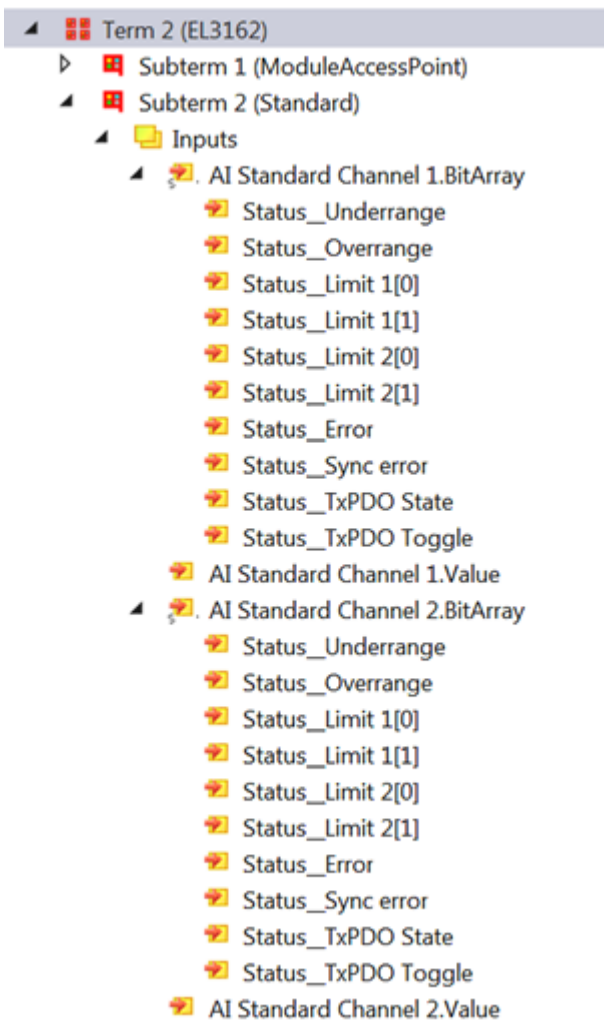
Term 2 (EL3162)
Subterm 1 (ModuleAccessPoint)
Subterm 2 (Standard)
Inputs
AI Standard Channel 1.BitArray
Status__Underrange
Status__Overrange
Status__Limit 1[0]
Status__Limit 1[1]
Status__Limit 2[0]
Status__Limit 2[1]
Status__Error
Status__Sync error
Status__TxPDO State
Status__TxPDO Toggle
AI Standard Channel 1.Value
AI Standard Channel 2.BitArray
Status__Underrange
Status__Overrange
Status__Limit 1[0]
Status__Limit 1[1]
Status__Limit 2[0]
Status__Limit 2[1]
Status__Error
Status__Sync error
Status__TxPDO State
Status__TxPDO Toggle
AI Standard Channel 2.Value